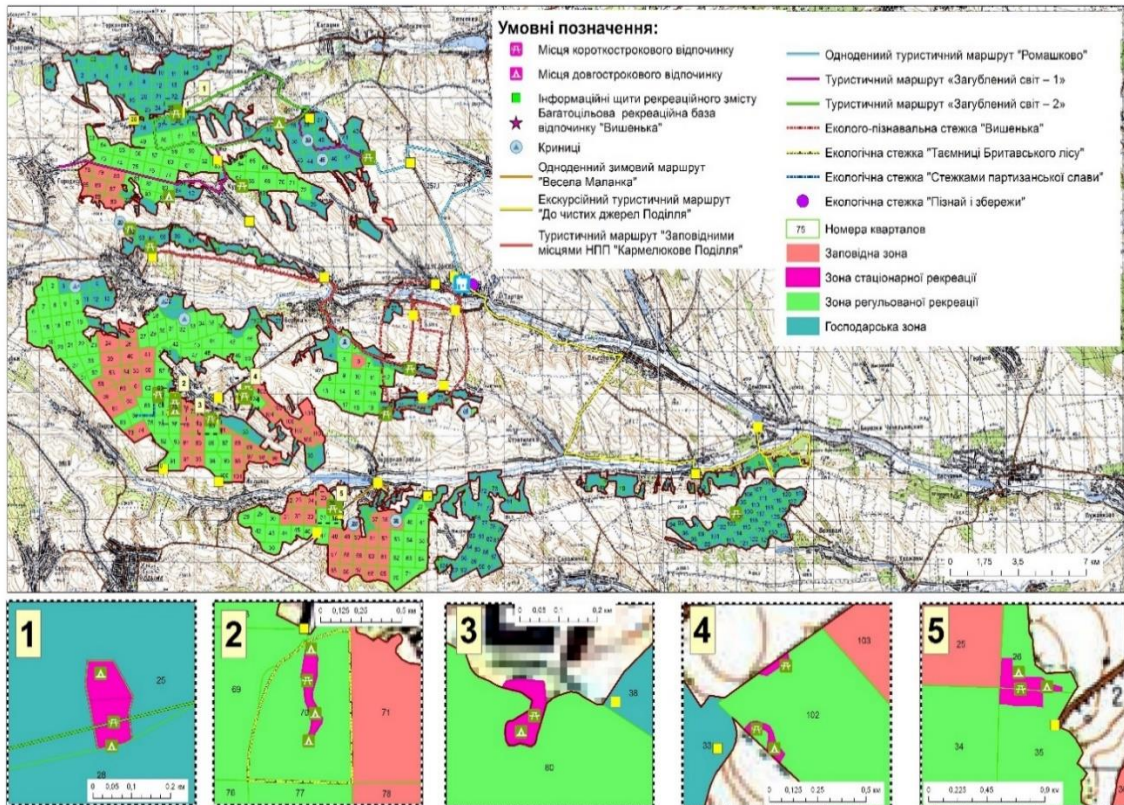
Умовні позначення:

Місця короткострокового відпочинку
Місця довгострокового відпочинку
Інформаційні щити рекреаційного змісту
Багатоцільова рекреаційна база відпочинку "Вишенька"
Криниці
Одноденний зимовий маршрут "Весела Маланка"
Екскурсійний туристичний маршрут "До чистих джерел Поділля"
Туристичний маршрут "Заповідними місцями НПП "Кармелюкове Поділля"
Одноденний туристичний маршрут "Ромашково"
Туристичний маршрут «Загублений світ – 1»
Туристичний маршрут «Загублений світ – 2»
Еколого-пізнавальна стежка "Вишенька"
Екологічна стежка "Таємниці Бритавського лісу"
Екологічна стежка "Стежками партизанської слави"
Екологічна стежка "Пізнай і збережи"
75 Номера кварталов
Заповідна зона
Зона стаціонарної рекреації
Зона регульованої рекреації
Господарська зона

0 1,75 3,5 7 км

1
25
28
0 0,05 0,1 0,2 км

2
0 0,125 0,25 0,5 км
69
70
71
76 77 78

3
0 0,05 0,1 0,2 км
38
60

4
103
102
33
0 0,125 0,25 0,5 км

5
25
26
34
35
0 0,225 0,45 0,9 км